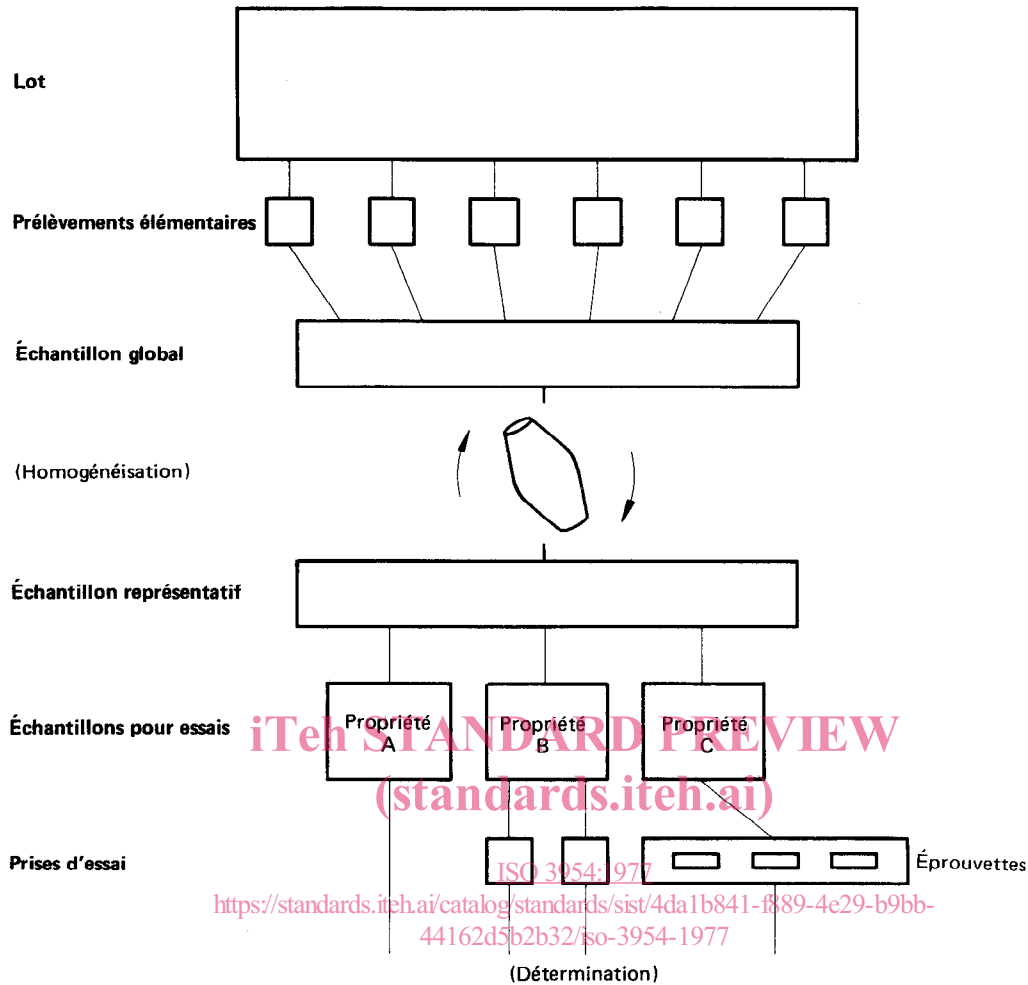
Lot

Prélèvements élémentaires

Échantillon global

(Homogénéisation)

Échantillon représentatif

Échantillons pour essais

Propriété A

Propriété B

Propriété C

iTeh STANDARD PREVIEW
(standards.iteh.ai)

Prises d'essai

Éprouvettes

ISO 3954:1977
https://standards.iteh.ai/catalog/standards/sist/4da1b841-f889-4e29-b9bb-44162d5b2b32/iso-3954-1977

(Détermination)